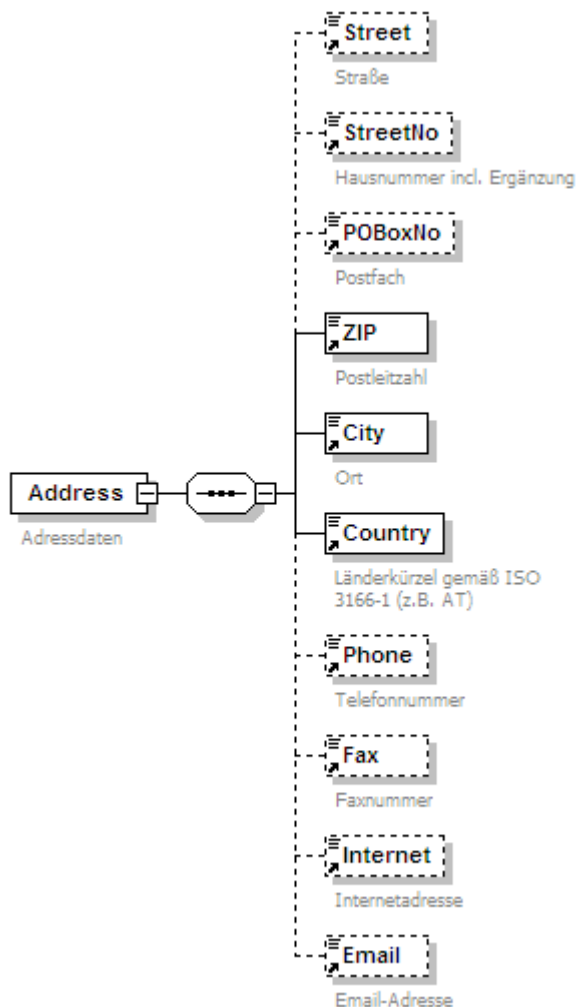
Address
Adressdaten

Street
Straße

StreetNo
Hausnummer incl. Ergänzung

POBoxNo
Postfach

ZIP
Postleitzahl

City
Ort

Country
Länderkürzel gemäß ISO 3166-1 (z.B. AT)

Phone
Telefonnummer

Fax
Faxnummer

Internet
Internetadresse

Email
Email-Adresse